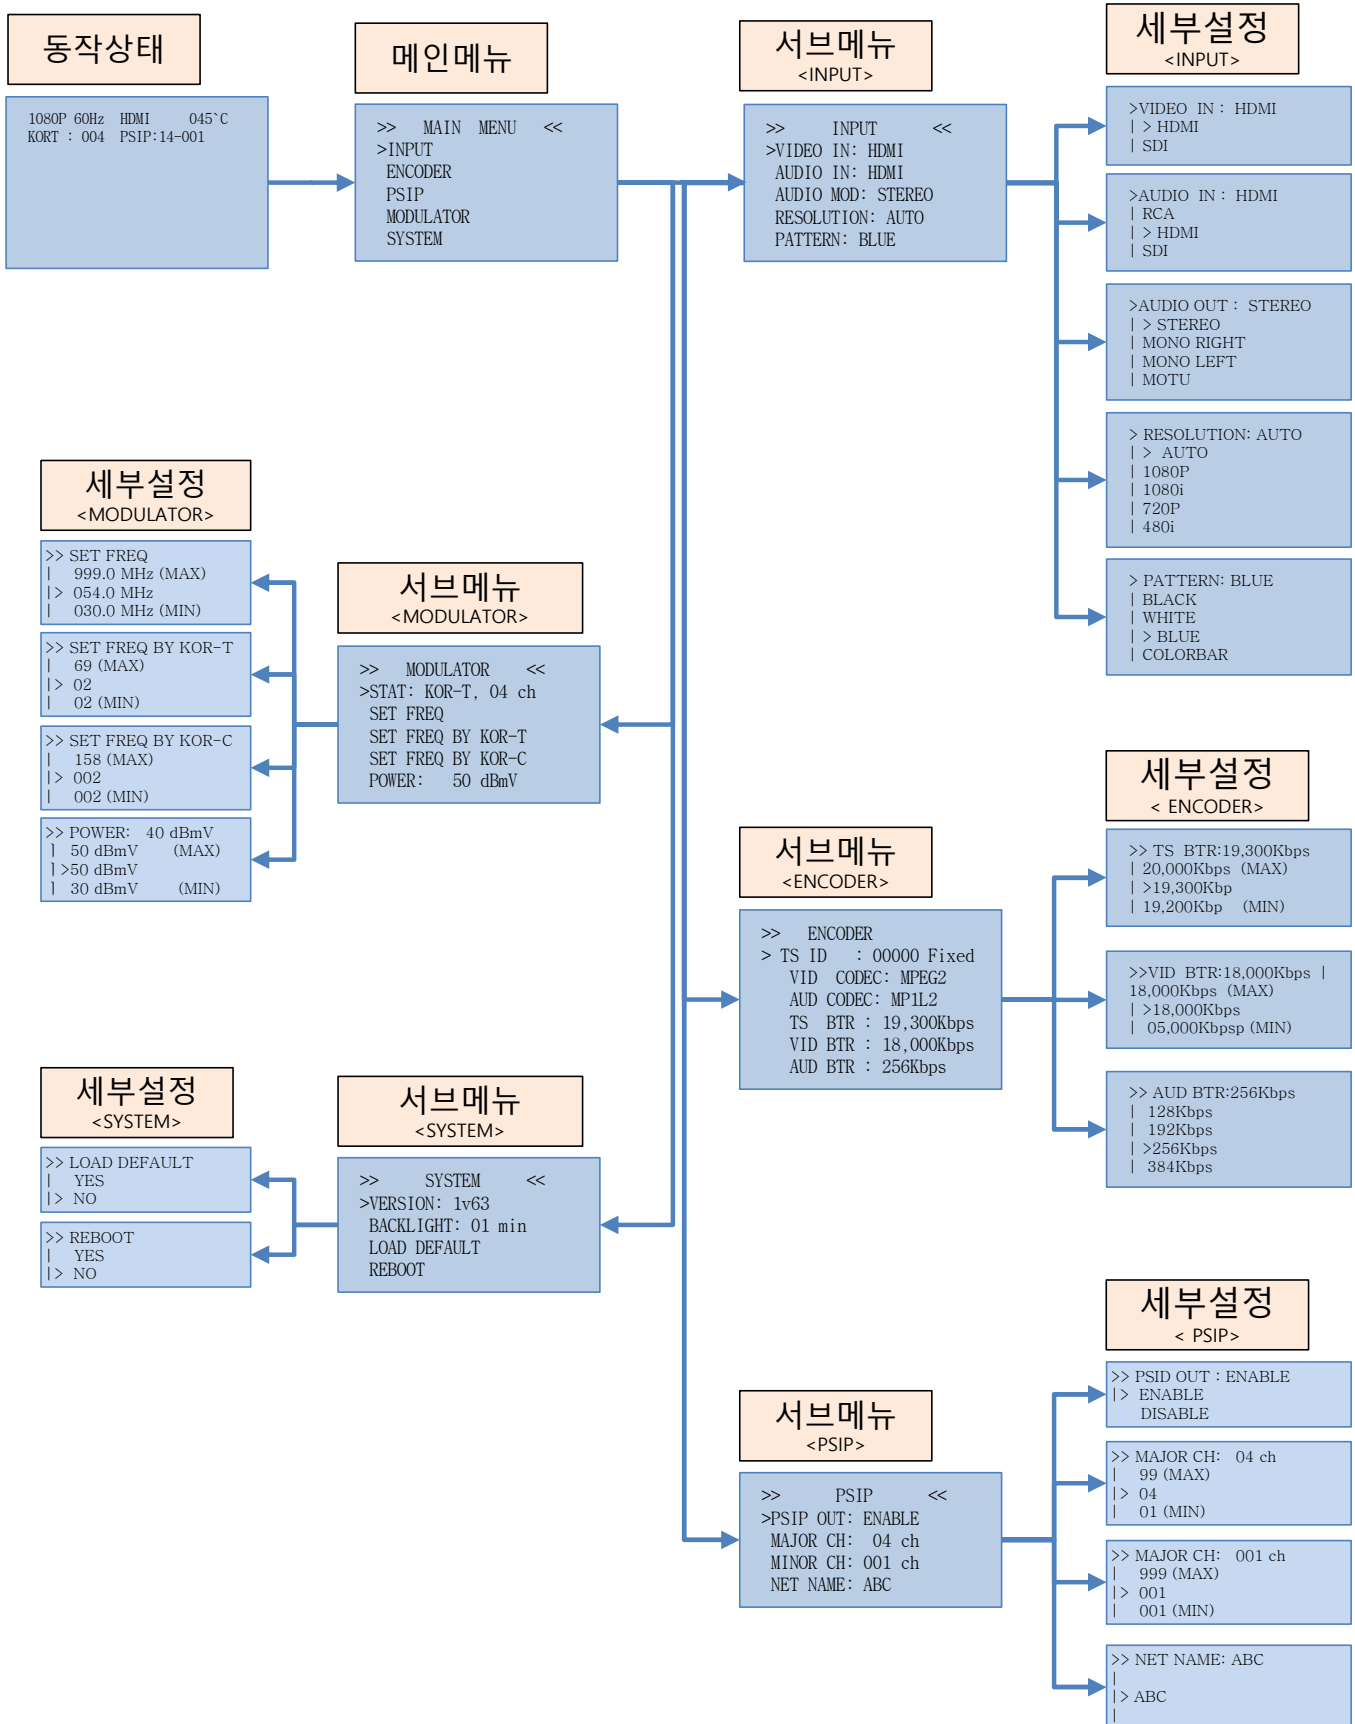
동작상태

1080P 60Hz HDMI 045`C
KORT : 004 PSIP:14-001

메인메뉴

>> MAIN MENU <<
>INPUT
ENCODER
PSIP
MODULATOR
SYSTEM

서브메뉴
<INPUT>

>> INPUT <<
>VIDEO IN: HDMI
AUDIO IN: HDMI
AUDIO MOD: STEREO
RESOLUTION: AUTO
PATTERN: BLUE

세부설정
<INPUT>

>VIDEO IN : HDMI
| > HDMI
| SDI

>AUDIO IN : HDMI
| RCA
| > HDMI
| SDI

>AUDIO OUT : STEREO
| > STEREO
| MONO RIGHT
| MONO LEFT
| MOTU

> RESOLUTION: AUTO
| > AUTO
| 1080P
| 1080i
| 720P
| 480i

> PATTERN: BLUE
| BLACK
| WHITE
| > BLUE
| COLORBAR

세부설정
<MODULATOR>

>> SET FREQ
| 999.0 MHz (MAX)
|> 054.0 MHz
| 030.0 MHz (MIN)

>> SET FREQ BY KOR-T
| 69 (MAX)
|> 02
| 02 (MIN)

>> SET FREQ BY KOR-C
| 158 (MAX)
|> 002
| 002 (MIN)

>> POWER: 40 dBmV
| 50 dBmV (MAX)
|>50 dBmV
| 30 dBmV (MIN)

서브메뉴
<MODULATOR>

>> MODULATOR <<
>STAT: KOR-T, 04 ch
SET FREQ
SET FREQ BY KOR-T
SET FREQ BY KOR-C
POWER: 50 dBmV

세부설정
< ENCODER>

>> TS BTR:19,300Kbps
| 20,000Kbps (MAX)
| >19,300Kbp
| 19,200Kbp (MIN)

>>VID BTR:18,000Kbps |
18,000Kbps (MAX)
| >18,000Kbps
| 05,000Kbpsp (MIN)

>> AUD BTR:256Kbps
| 128Kbps
| 192Kbps
| >256Kbps
| 384Kbps

서브메뉴
<ENCODER>

>> ENCODER
> TS ID : 00000 Fixed
VID CODEC: MPEG2
AUD CODEC: MP1L2
TS BTR : 19,300Kbps
VID BTR : 18,000Kbps
AUD BTR : 256Kbps

세부설정
<SYSTEM>

>> LOAD DEFAULT
| YES
|> NO

>> REBOOT
| YES
|> NO

서브메뉴
<SYSTEM>

>> SYSTEM <<
>VERSION: 1v63
BACKLIGHT: 01 min
LOAD DEFAULT
REBOOT

세부설정
< PSIP>

>> PSID OUT : ENABLE
|> ENABLE
DISABLE

>> MAJOR CH: 04 ch
| 99 (MAX)
|> 04
| 01 (MIN)

>> MAJOR CH: 001 ch
| 999 (MAX)
|> 001
| 001 (MIN)

>> NET NAME: ABC
|
|> ABC
|

서브메뉴
<PSIP>

>> PSIP <<
>PSIP OUT: ENABLE
MAJOR CH: 04 ch
MINOR CH: 001 ch
NET NAME: ABC